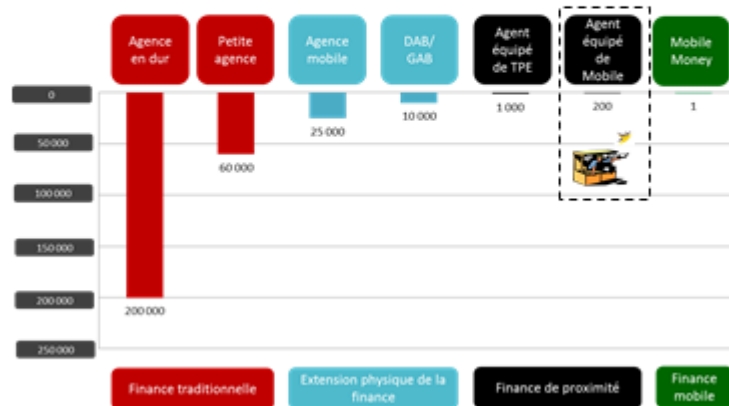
Agence en dur

Petite agence

Agence mobile

DAB/ GAB

Agent équipé de TPE

Agent équipé de Mobile

Mobile Money

0
50 000
100 000
150 000
200 000
250 000

200 000
60 000
25 000
10 000
1 000
200
1

Finance traditionnelle

Extension physique de la finance

Finance de proximité

Finance mobile